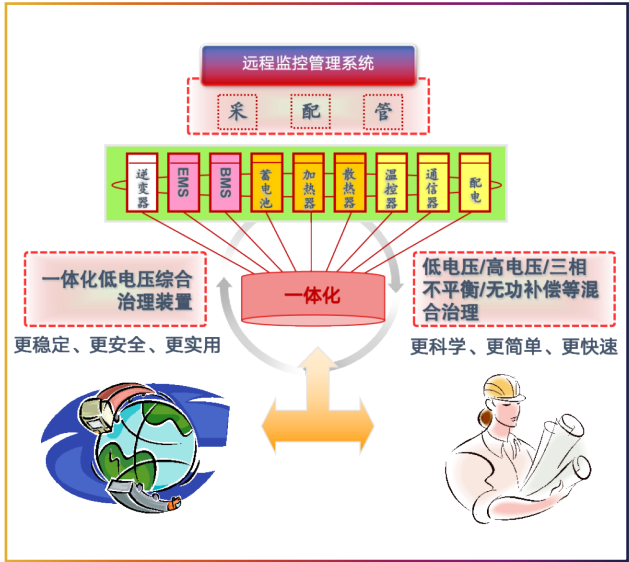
远程监控管理系统

采 配 管

逆变器

EMS

BMS

蓄电池

加热器

散热器

温控器

通信器

配电

一体化低电压综合治理装置

一体化

低电压/高电压/三相不平衡/无功补偿等混合治理

更稳定、更安全、更实用

更科学、更简单、更快速